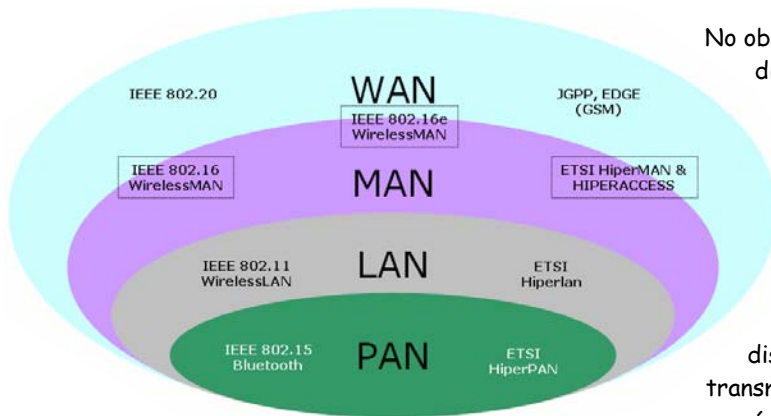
IEEE 802.20

WAN

JGPP, EDGE (GSM)

IEEE 802.16e WirelessMAN

IEEE 802.16 WirelessMAN

MAN

ETSI HiperMAN & HIPERACCESS

IEEE 802.11 WirelessLAN

LAN

ETSI Hiperlan

IEEE 802.15 Bluetooth

PAN

ETSI HiperPAN

No ob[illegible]
d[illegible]

dis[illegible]
transm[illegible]
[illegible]